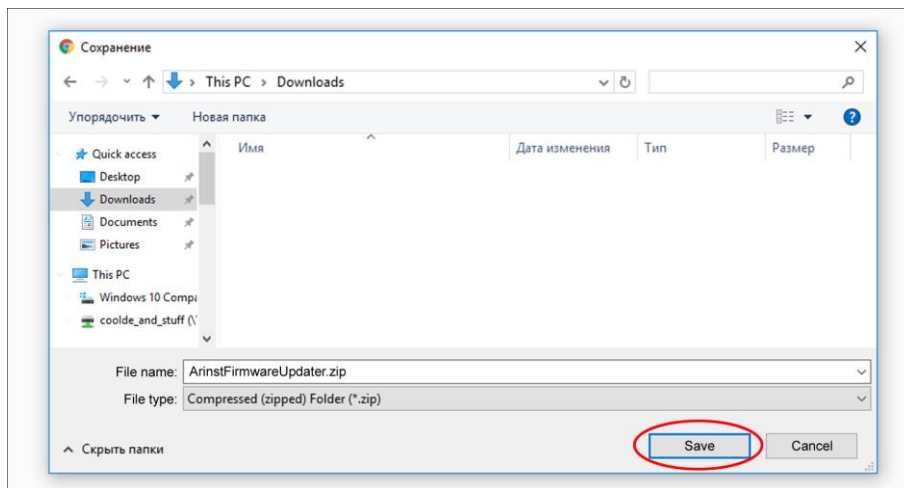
Сохранение

This PC › Downloads

Упорядочить ▾ Новая папка

Quick access
Desktop
Downloads
Documents
Pictures
This PC
Windows 10 Compa
coolde_and_stuff (\\

| Имя | Дата изменения | Тип | Размер |
|---|---|---|---|

File name: ArinstFirmwareUpdater.zip
File type: Compressed (zipped) Folder (*.zip)

Скрыть папки

Save
Cancel